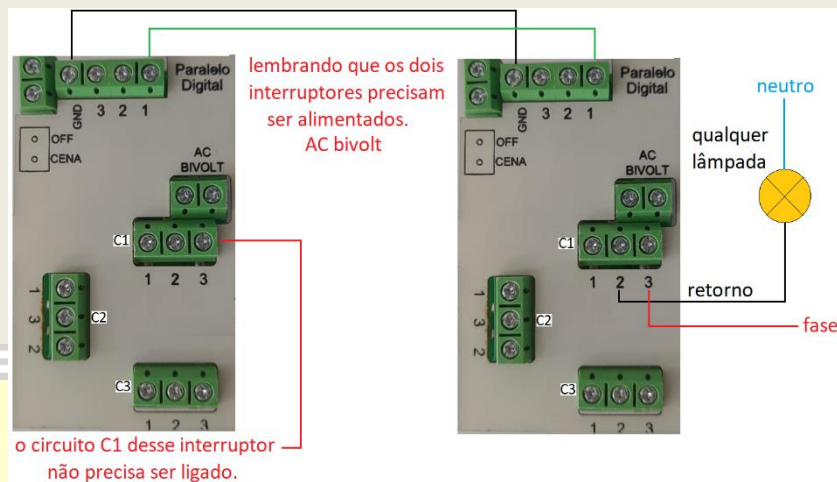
GND 3 2 1 Paralelo Digital

lembrando que os dois interruptores precisam ser alimentados. AC bivolt

GND 3 2 1 Paralelo Digital

neutro

OFF
CENA

AC BIVOLT

C1
1 2 3

1
3 C2
2

C3
1 2 3

o circuito C1 desse interruptor não precisa ser ligado.

OFF
CENA

AC BIVOLT

C1
1 2 3

qualquer lâmpada

retorno

1
3 C2
2

fase

C3
1 2 3